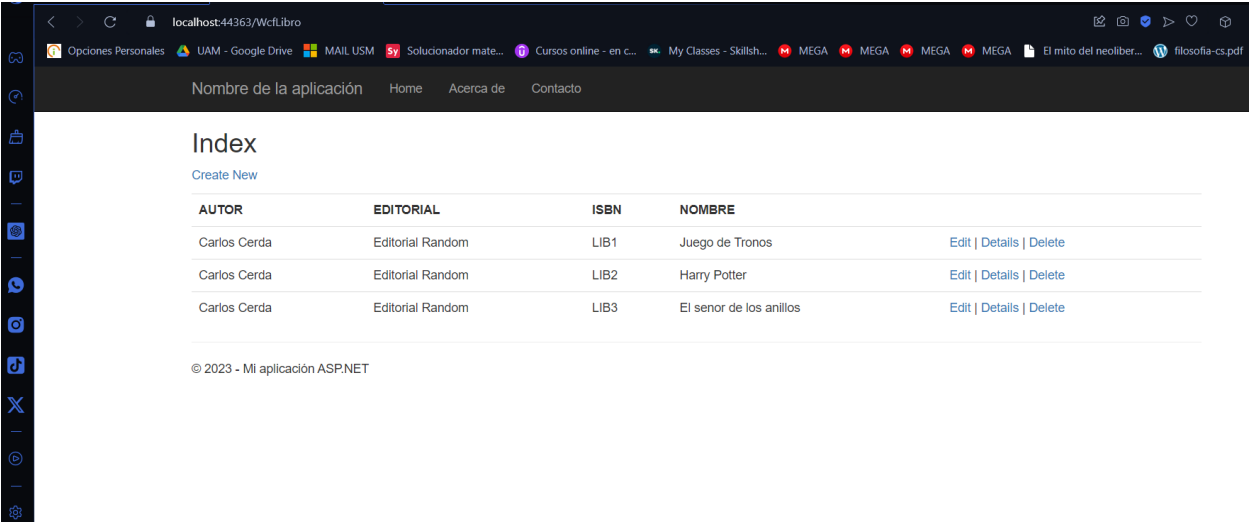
localhost:44363/WcfLibro

Opciones Personales UAM - Google Drive MAIL USM Solucionador mate... Cursos online - en c... My Classes - Skillsh... MEGA MEGA MEGA MEGA El mito del neoliber... filosofia-cs.pdf

Nombre de la aplicación Home Acerca de Contacto

Index

Create New

| AUTOR | EDITORIAL | ISBN | NOMBRE | |
|---|---|---|---|---|
| Carlos Cerda | Editorial Random | LIB1 | Juego de Tronos | Edit \| Details \| Delete |
| Carlos Cerda | Editorial Random | LIB2 | Harry Potter | Edit \| Details \| Delete |
| Carlos Cerda | Editorial Random | LIB3 | El senor de los anillos | Edit \| Details \| Delete |

© 2023 - Mi aplicación ASP.NET